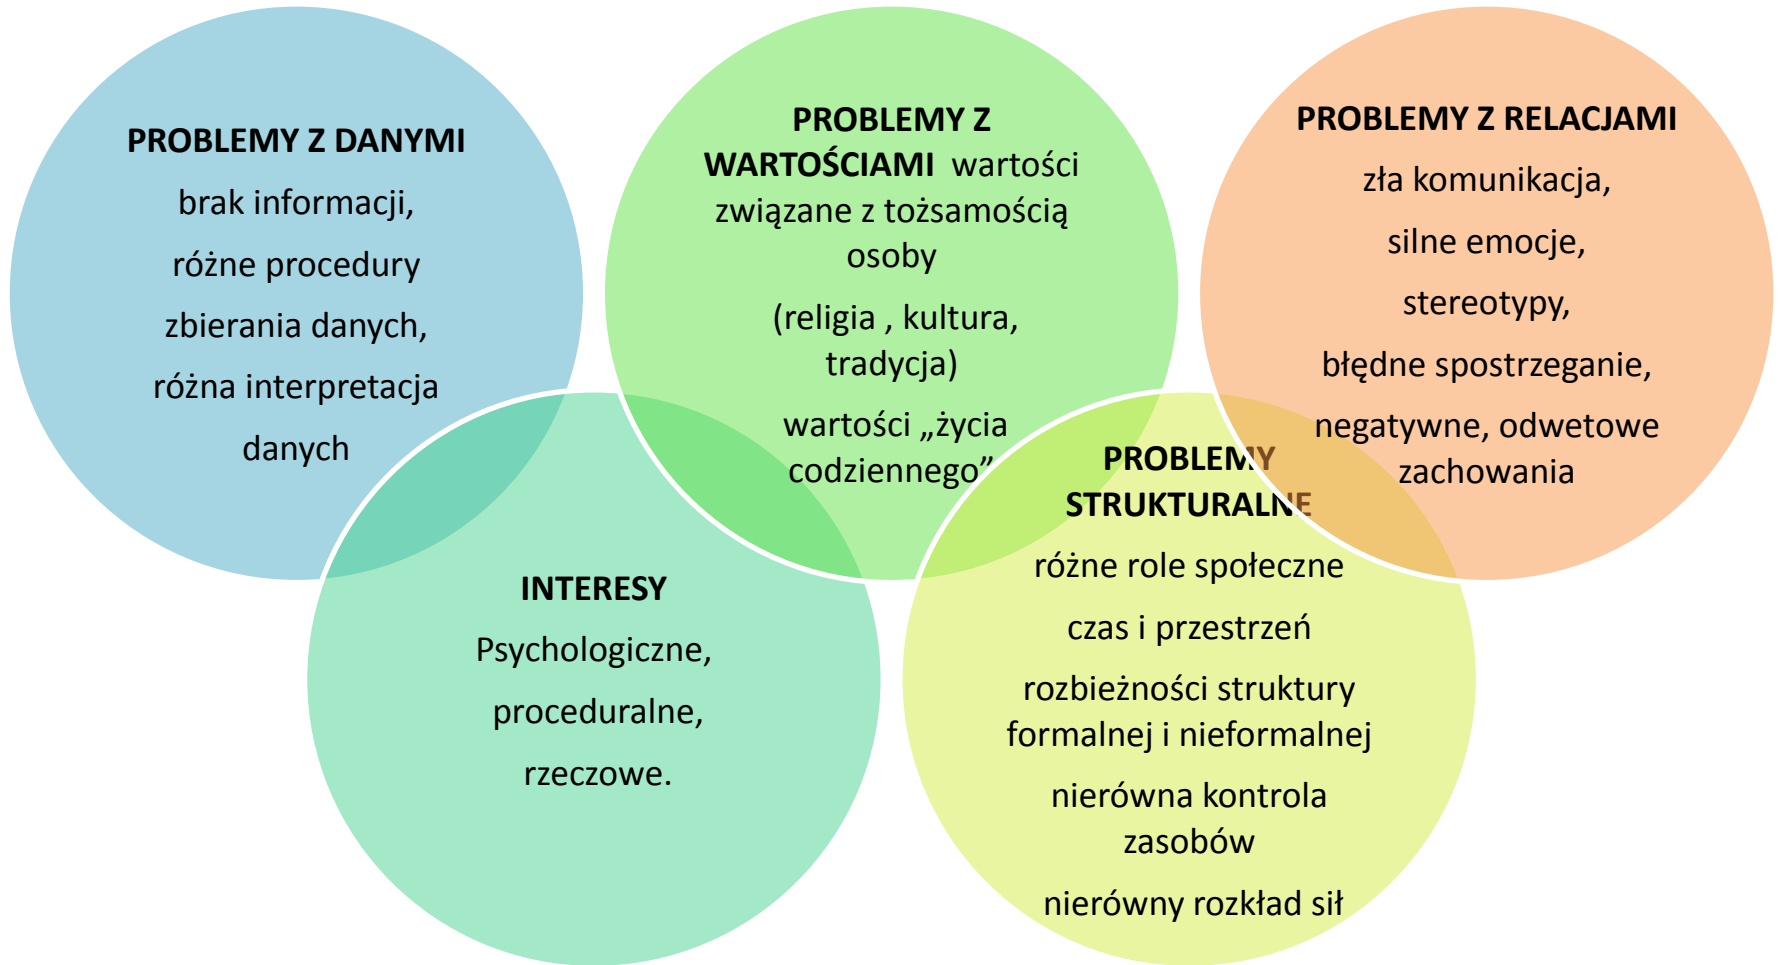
PROBLEMY Z DANYMI

brak informacji,

różne procedury

zbierania danych,

różna interpretacja

danych

PROBLEMY Z WARTOŚCIAMI wartości związane z tożsamością osoby

(religia , kultura, tradycja)

wartości „życia codziennego”

PROBLEMY Z RELACJAMI

zła komunikacja,

silne emocje,

stereotypy,

błędne spostrzeganie,

negatywne, odwetowe zachowania

INTERESY

Psychologiczne,

proceduralne,

rzeczowe.

PROBLEMY STRUKTURALNE

różne role społeczne

czas i przestrzeń

rozbieżności struktury formalnej i nieformalnej

nierówna kontrola zasobów

nierówny rozkład sił